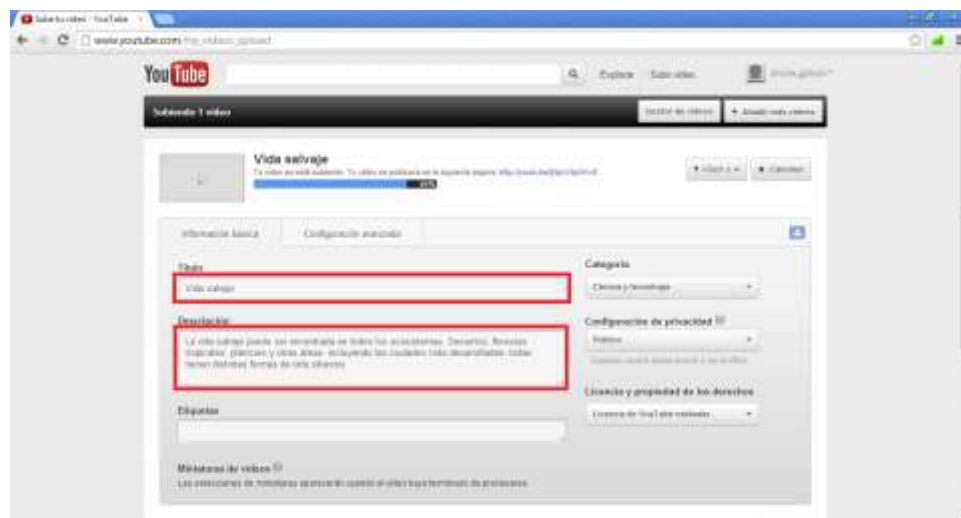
Subir tu vídeo - YouTube

www.youtube.com/my_videos_upload

You Tube

Explorar Subir vídeo

Subiendo 1 vídeo

Gestor de vídeos + Añadir más vídeos

Vida salvaje

Tu vídeo se está subiendo. Tu vídeo se publicará en la siguiente página: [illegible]

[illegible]

+ Añadir a ▾ ✕ Cancelar

Información básica Configuración avanzada

Título

Vida salvaje

Descripción

La vida salvaje puede ser encontrada en todos los ecosistemas. Desiertos, florestas tropicales, planicies y otras áreas, incluyendo las ciudades más desarrolladas, todas tienen distintas formas de vida silvestre.

Etiquetas

Categoría

Ciencia y tecnología

Configuración de privacidad

Público

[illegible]

Licencia y propiedad de los derechos

Licencia de YouTube estándar

Miniaturas de vídeos

Las selecciones de miniaturas aparecerán cuando el vídeo haya terminado de procesarse.